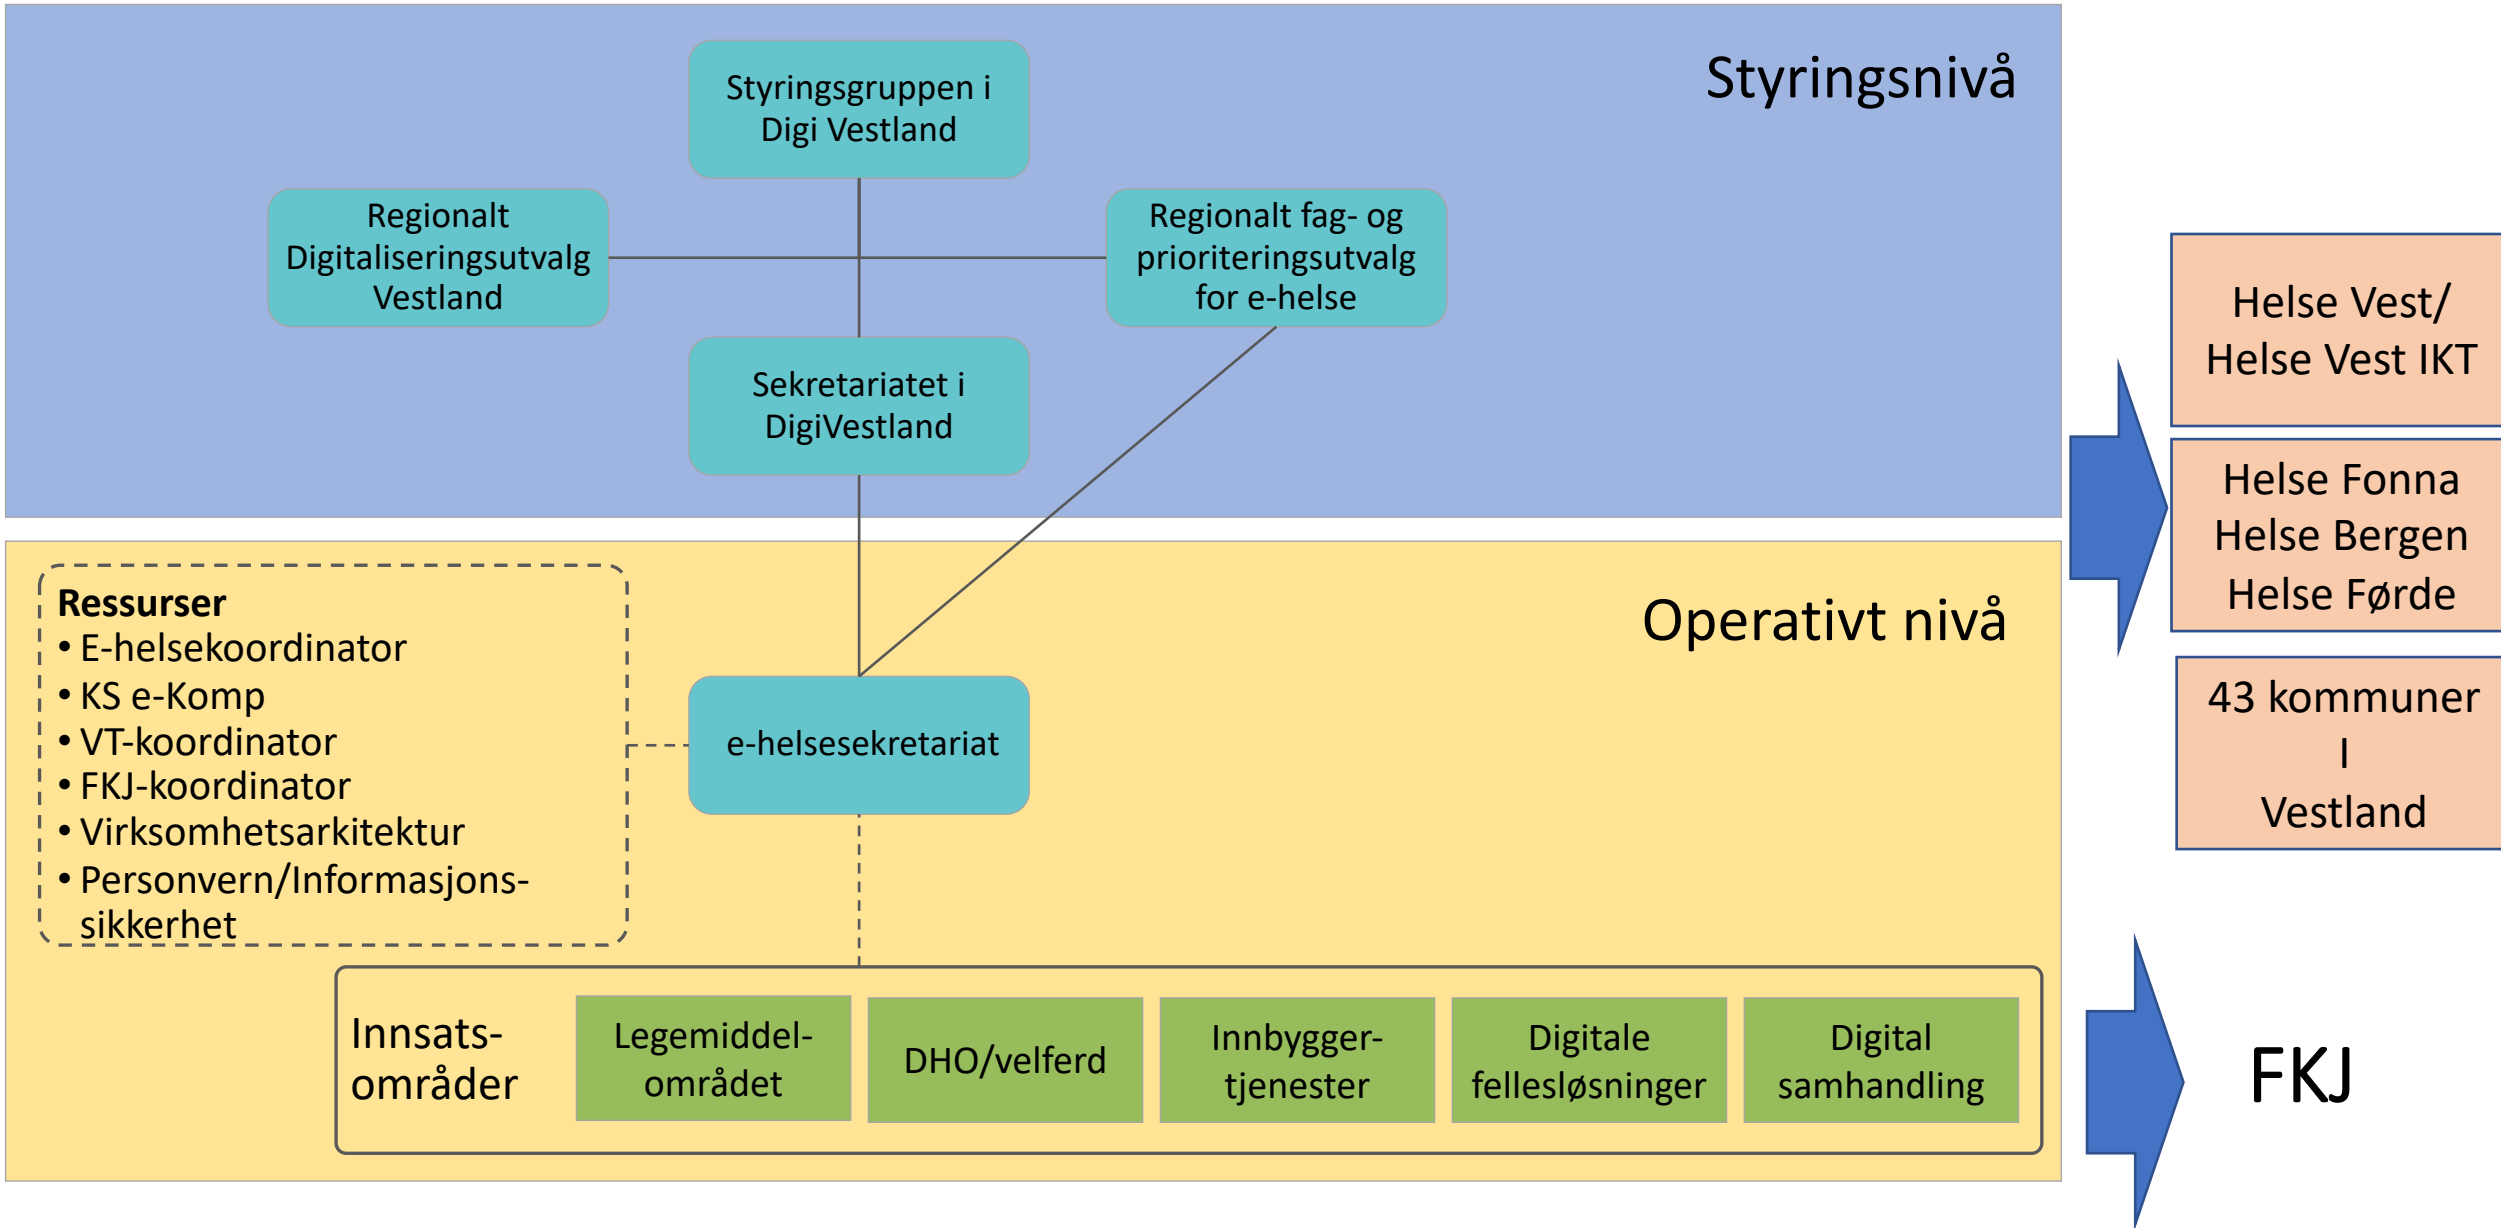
Styringsnivå

Styringsgruppen i Digi Vestland

Regionalt Digitaliseringsutvalg Vestland

Regionalt fag- og prioriteringsutvalg for e-helse

Sekretariatet i DigiVestland

Helse Vest/ Helse Vest IKT

Helse Fonna Helse Bergen Helse Førde

43 kommuner I Vestland

Operativt nivå

Ressurser
• E-helsekoordinator
• KS e-Komp
• VT-koordinator
• FKJ-koordinator
• Virksomhetsarkitektur
• Personvern/Informasjonssikkerhet

e-helsesekretariat

Innsatsområder

| Legemiddelområdet | DHO/velferd | Innbyggertjenester | Digitale fellesløsninger | Digital samhandling |
|---|---|---|---|---|

FKJ